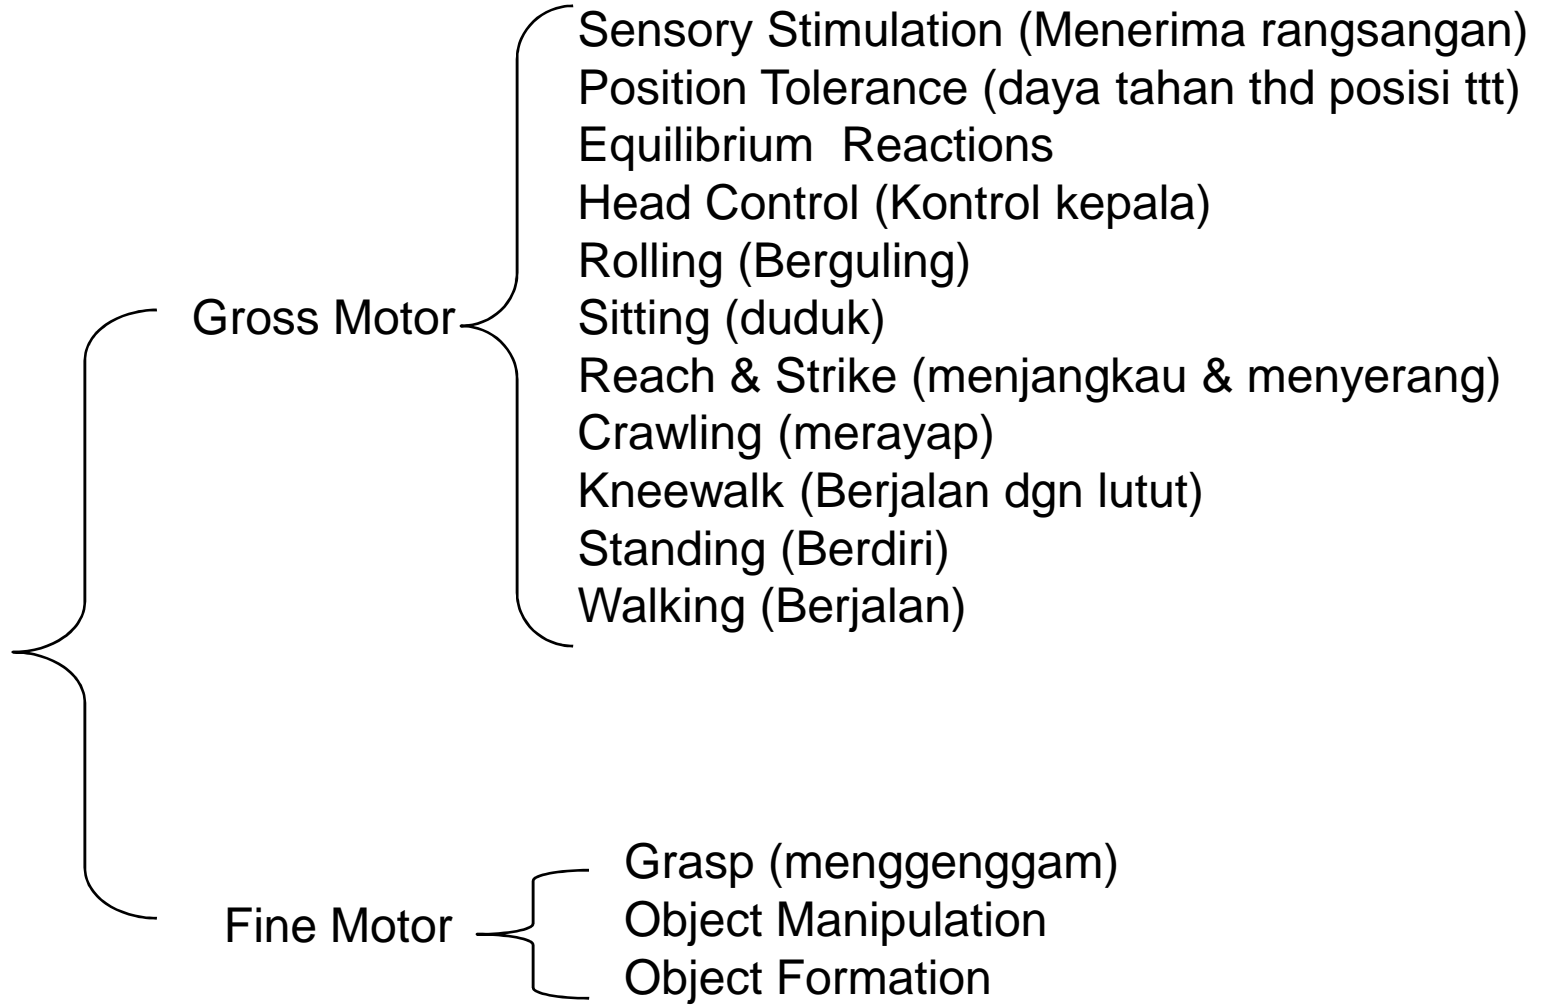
Gross Motor

Sensory Stimulation (Menerima rangsangan)
Position Tolerance (daya tahan thd posisi ttt)
Equilibrium Reactions
Head Control (Kontrol kepala)
Rolling (Berguling)
Sitting (duduk)
Reach & Strike (menjangkau & menyerang)
Crawling (merayap)
Kneewalk (Berjalan dgn lutut)
Standing (Berdiri)
Walking (Berjalan)

Fine Motor

Grasp (menggenggam)
Object Manipulation
Object Formation